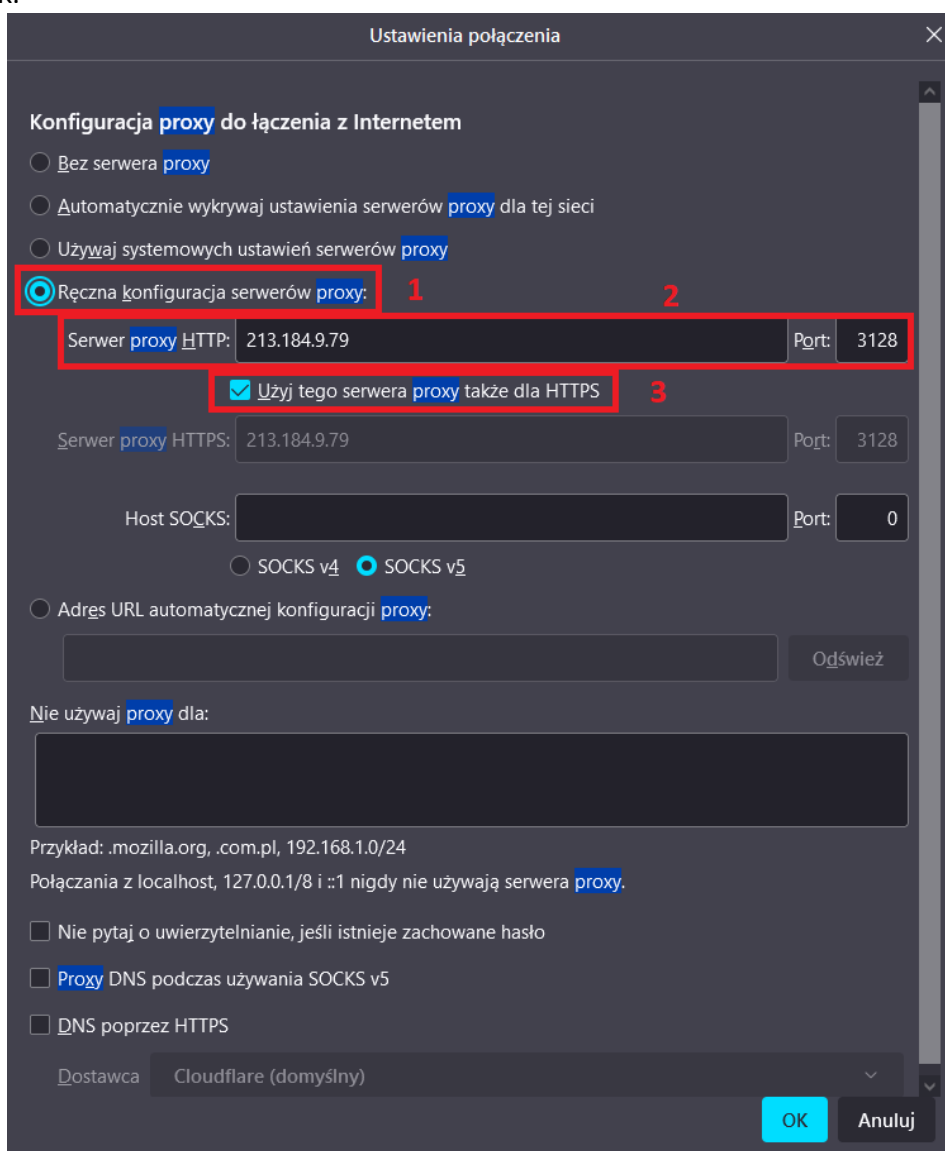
Ustawienia połączenia

Konfiguracja proxy do łączenia z Internetem

Bez serwera proxy

Automatycznie wykrywaj ustawienia serwerów proxy dla tej sieci

Używaj systemowych ustawień serwerów proxy

Ręczna konfiguracja serwerów proxy: 1

2

Serwer proxy HTTP: 213.184.9.79 Port: 3128

Użyj tego serwera proxy także dla HTTPS 3

Serwer proxy HTTPS: 213.184.9.79 Port: 3128

Host SOCKS: Port: 0

SOCKS v4 SOCKS v5

Adres URL automatycznej konfiguracji proxy:

Odśwież

Nie używaj proxy dla:

Przykład: .mozilla.org, .com.pl, 192.168.1.0/24

Połączania z localhost, 127.0.0.1/8 i ::1 nigdy nie używają serwera proxy.

Nie pytaj o uwierzytelnianie, jeśli istnieje zachowane hasło

Proxy DNS podczas używania SOCKS v5

DNS poprzez HTTPS

Dostawca Cloudflare (domyślny)

OK Anuluj